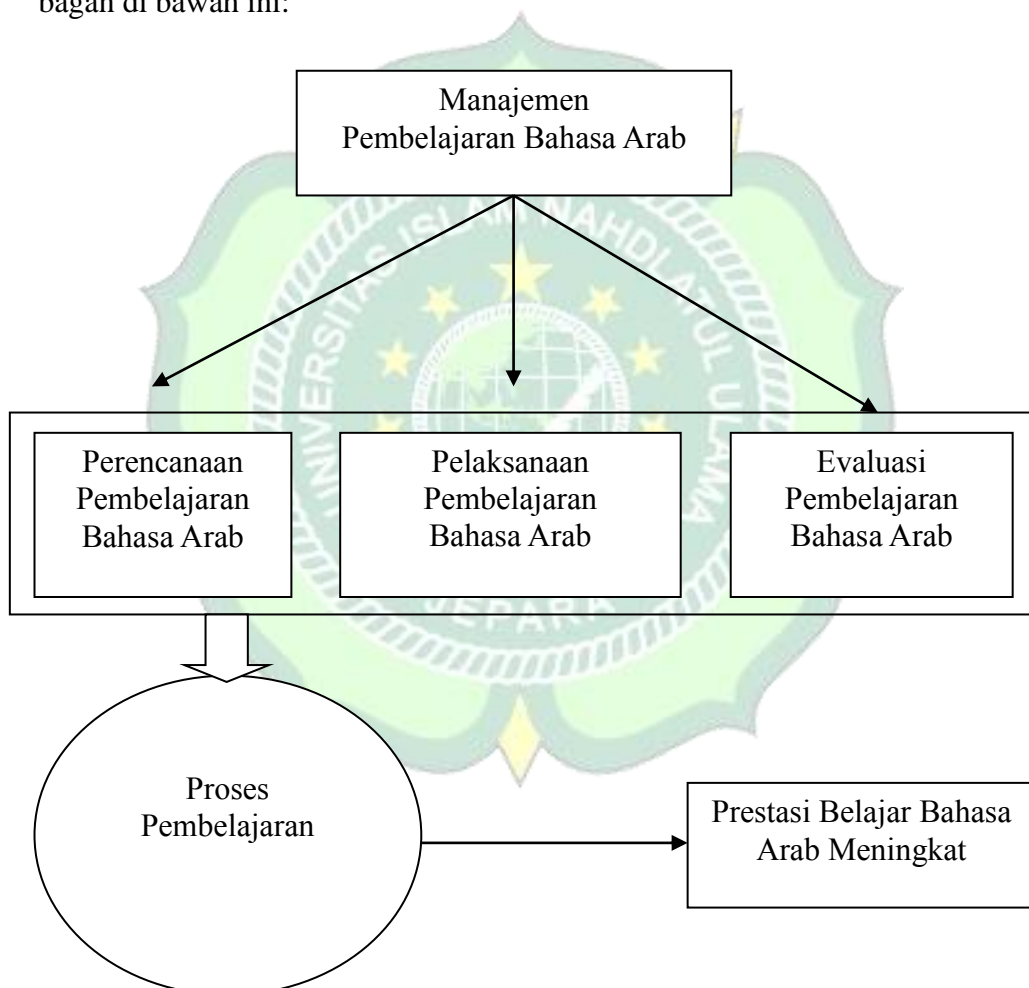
bagan di bawah ini:

Manajemen Pembelajaran Bahasa Arab

Perencanaan Pembelajaran Bahasa Arab

Pelaksanaan Pembelajaran Bahasa Arab

Evaluasi Pembelajaran Bahasa Arab

Proses Pembelajaran

Prestasi Belajar Bahasa Arab Meningkat